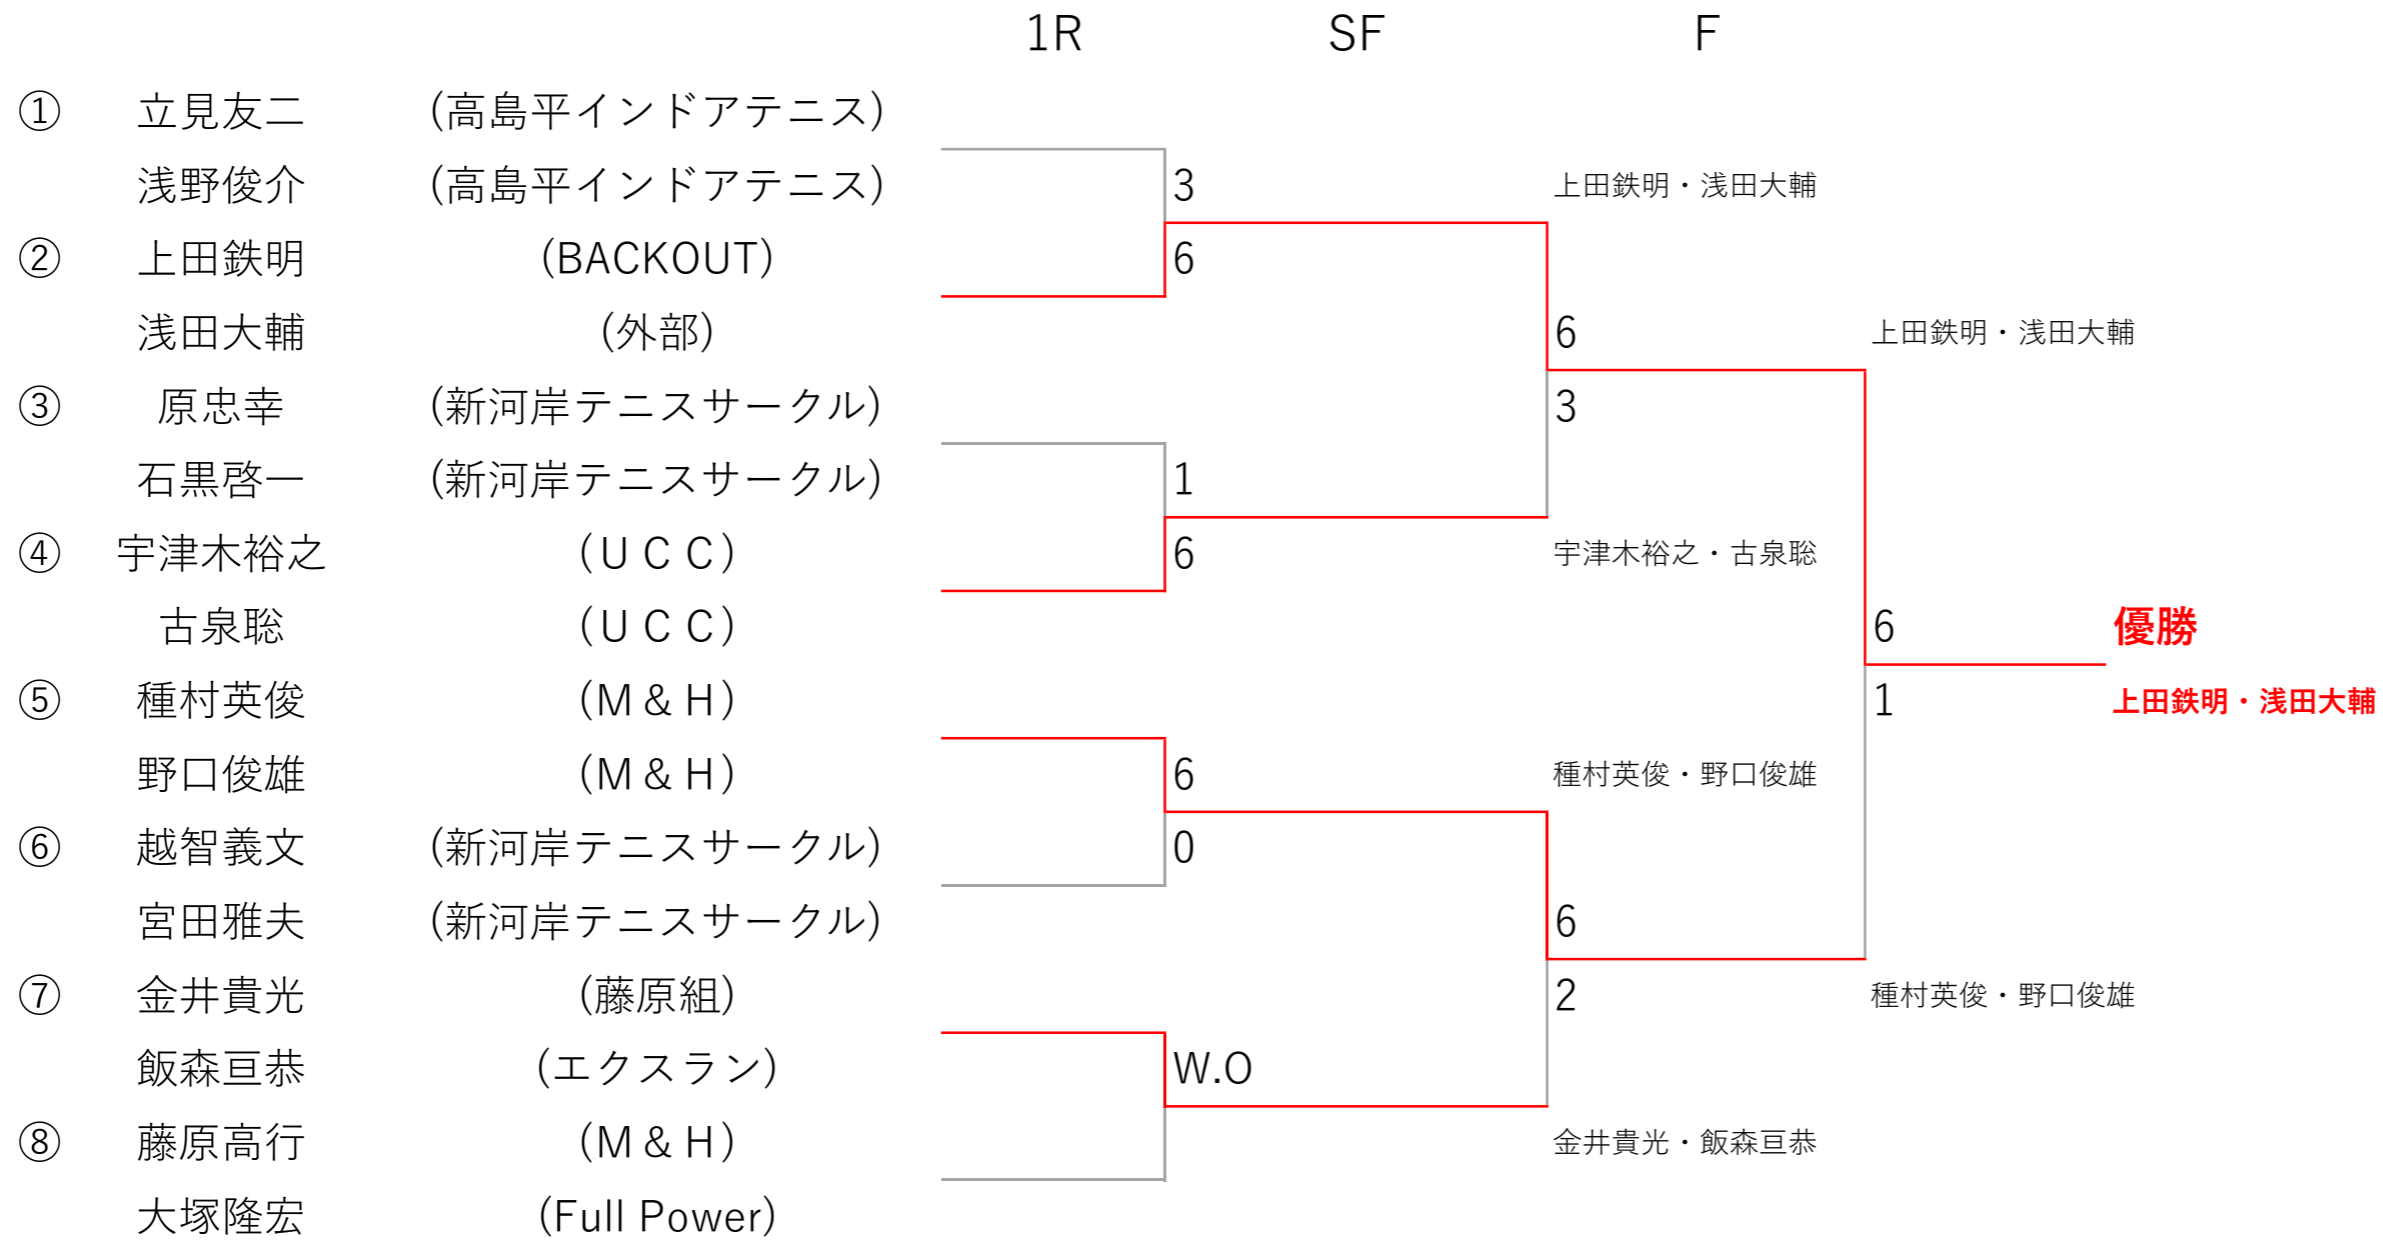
1R SF F

① 立見友二 (高島平インドアテニス)
浅野俊介 (高島平インドアテニス)
② 上田鉄明 (BACKOUT)
浅田大輔 (外部)
③ 原忠幸 (新河岸テニスサークル)
石黒啓一 (新河岸テニスサークル)
④ 宇津木裕之 (ＵＣＣ)
古泉聡 (ＵＣＣ)
⑤ 種村英俊 (Ｍ＆Ｈ)
野口俊雄 (Ｍ＆Ｈ)
⑥ 越智義文 (新河岸テニスサークル)
宮田雅夫 (新河岸テニスサークル)
⑦ 金井貴光 (藤原組)
飯森亘恭 (エクスラン)
⑧ 藤原高行 (Ｍ＆Ｈ)
大塚隆宏 (Full Power)

3
6
上田鉄明・浅田大輔
1
6
宇津木裕之・古泉聡
6
0
種村英俊・野口俊雄
W.O
金井貴光・飯森亘恭

6
3
上田鉄明・浅田大輔
6
2
種村英俊・野口俊雄

6
1
優勝
上田鉄明・浅田大輔